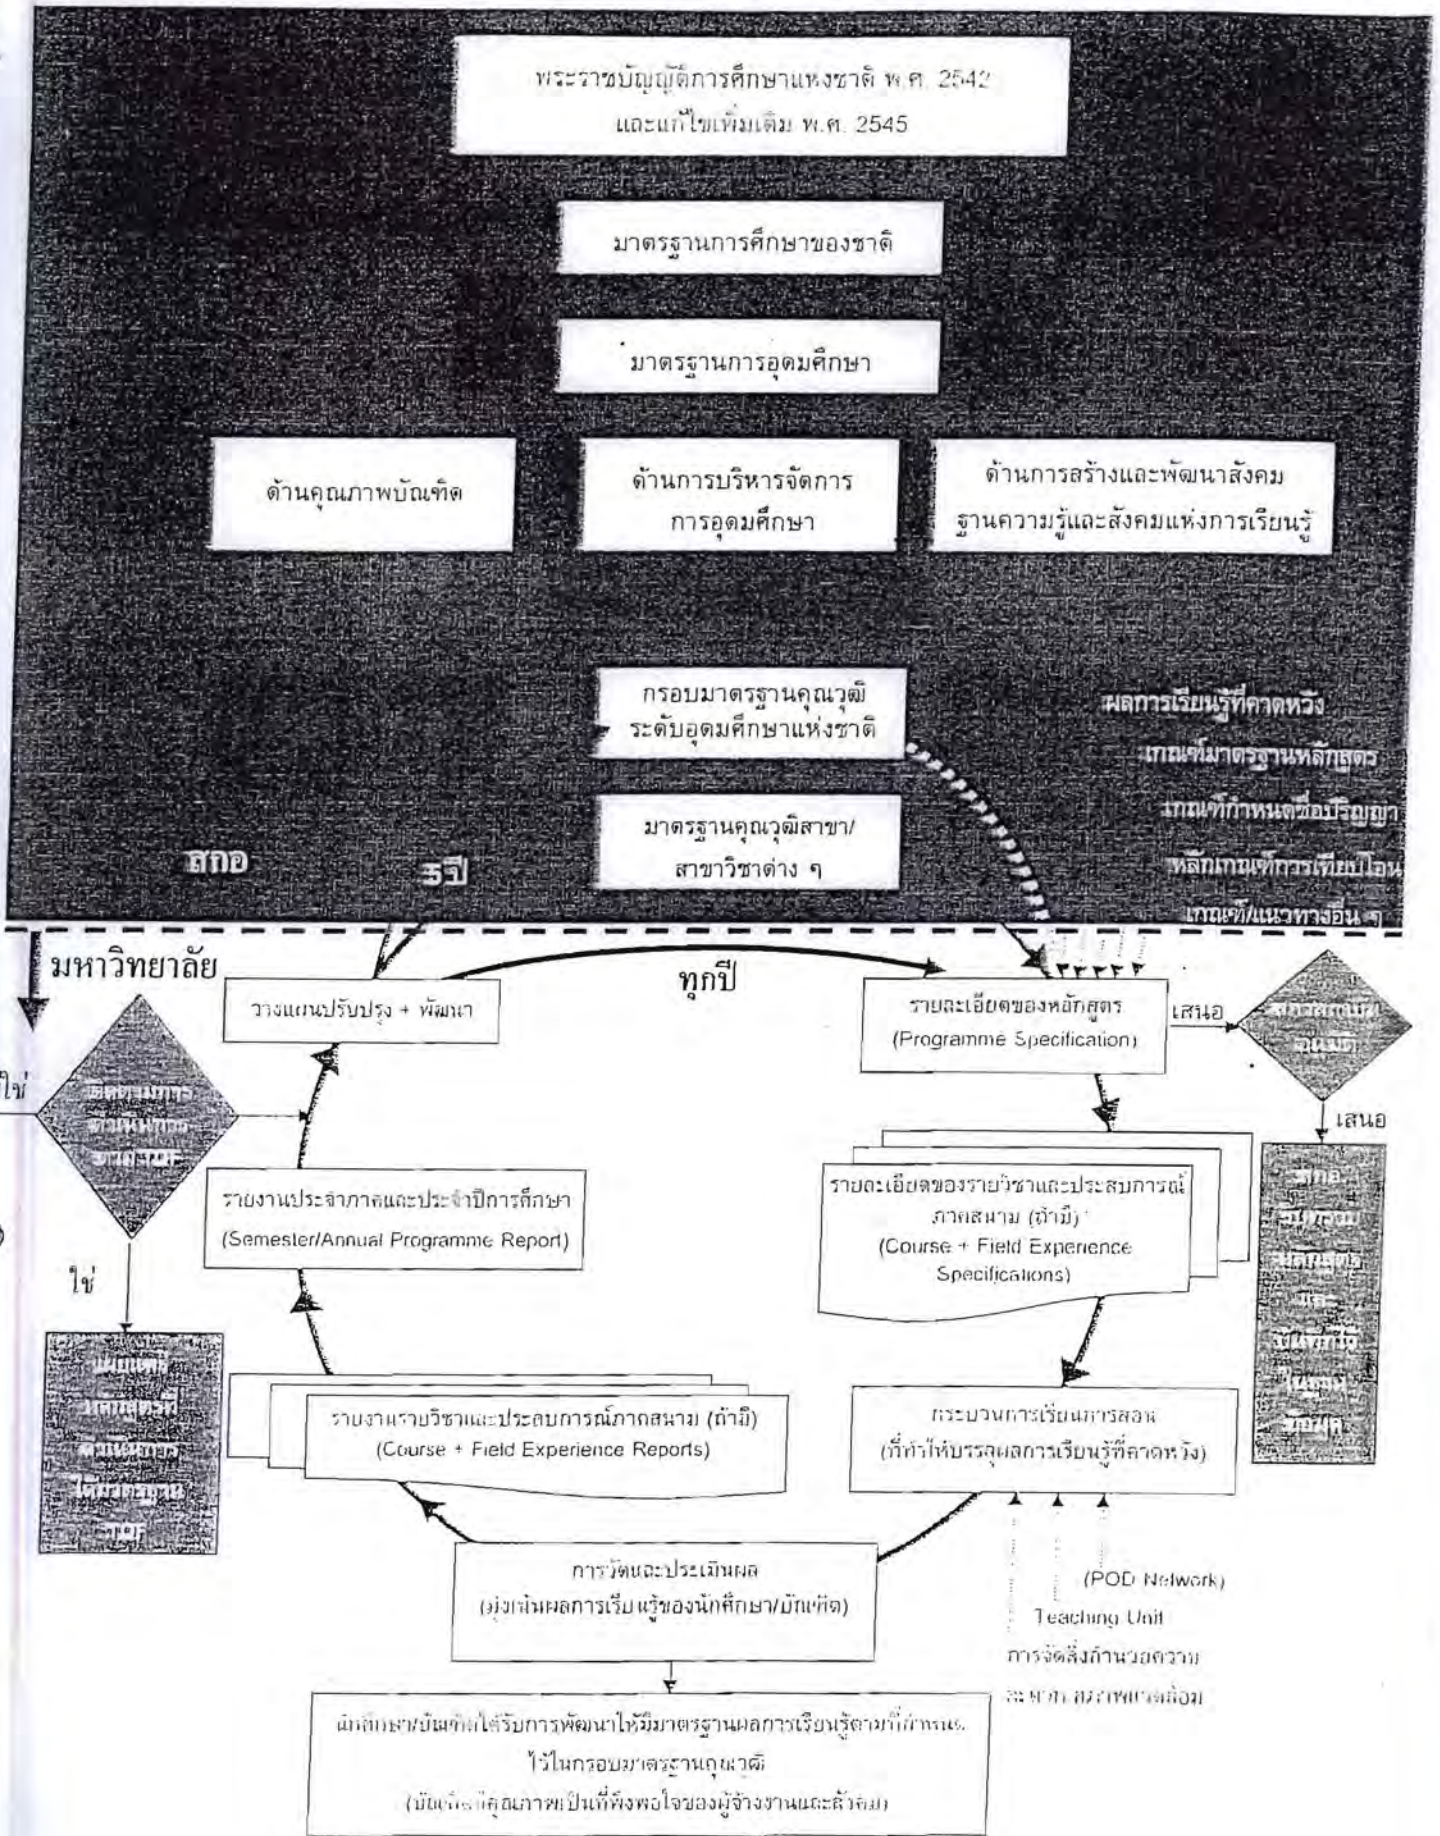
พระราชบัญญัติการศึกษาแห่งชาติ พ.ศ. 2542
และแก้ไขเพิ่มเติม พ.ศ. 2545

มาตรฐานการศึกษาของชาติ

มาตรฐานการอุดมศึกษา

ด้านคุณภาพบัณฑิต

ด้านการบริหารจัดการการอุดมศึกษา

ด้านการสร้างและพัฒนาสังคมฐานความรู้และสังคมแห่งการเรียนรู้

กรอบมาตรฐานคุณวุฒิระดับอุดมศึกษาแห่งชาติ

มาตรฐานคุณวุฒิสาขา/สาขาวิชาต่าง ๆ

ผลการเรียนรู้ที่คาดหวัง
เกณฑ์มาตรฐานหลักสูตร
เกณฑ์กำหนดชื่อปริญญา
หลักเกณฑ์การเทียบโอน
เกณฑ์/แนวทางอื่น ๆ

สกอ

5 ปี

มหาวิทยาลัย

ทุกปี

วางแผนปรับปรุง + พัฒนา

รายละเอียดของหลักสูตร
(Programme Specification)

เสนอ

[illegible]

เสนอ

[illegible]

ใช่

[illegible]

ใช่

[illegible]

รายงานประจำภาคและประจำปีการศึกษา
(Semester/Annual Programme Report)

รายละเอียดของรายวิชาและประสบการณ์ภาคสนาม (ถ้ามี)
(Course + Field Experience Specifications)

รายงานรายวิชาและประสบการณ์ภาคสนาม (ถ้ามี)
(Course + Field Experience Reports)

กระบวนการเรียนการสอน
(ที่ทำให้บรรลุผลการเรียนรู้ที่คาดหวัง)

การวัดและประเมินผล
(มุ่งเน้นผลการเรียนรู้ของนักศึกษา/บัณฑิต)

(POD Network)
Teaching Unit
การจัดสิ่งอำนวยความสะดวก สภาพแวดล้อม

นักศึกษา/บัณฑิตได้รับการพัฒนาให้มีมาตรฐานผลการเรียนรู้ตามที่กำหนดไว้ในกรอบมาตรฐานคุณวุฒิ
(บัณฑิตมีคุณภาพเป็นที่พึงพอใจของผู้จ้างงานและสังคม)